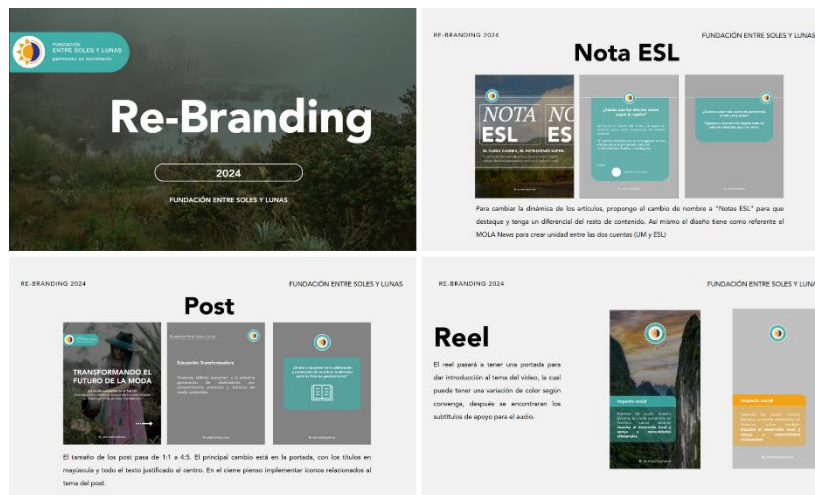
FUNDACIÓN
ENTRE SOLES Y LUNAS
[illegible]

Re-Branding

2024

FUNDACIÓN ENTRE SOLES Y LUNAS

RE-BRANDING 2024

FUNDACIÓN ENTRE SOLES Y LUNAS

Nota ESL

NOTA ESL

NO ES

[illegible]

¿Sabías que los efectos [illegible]?

¿Cómo es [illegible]?

Para cambiar la dinámica de los artículos, propongo el cambio de nombre a "Notas ESL" para que destaque y tenga un diferencial del resto de contenido. Así mismo el diseño tiene como referente el MOLA News para crear unidad entre las dos cuentas (UM y ESL)

RE-BRANDING 2024

FUNDACIÓN ENTRE SOLES Y LUNAS

Post

TRANSFORMANDO EL FUTURO DE LA MODA

Educación Transformadora

El tamaño de los post pasa de 1:1 a 4:5. El principal cambio está en la portada, con los títulos en mayúscula y todo el texto justificado al centro. En el cierre pienso implementar iconos relacionados al tema del post.

RE-BRANDING 2024

FUNDACIÓN ENTRE SOLES Y LUNAS

Reel

El reel pasará a tener una portada para dar introducción al tema del video, la cual puede tener una variación de color según convenga, después se encontraran los subtítulos de apoyo para el audio.

Impacto social

Impacto social